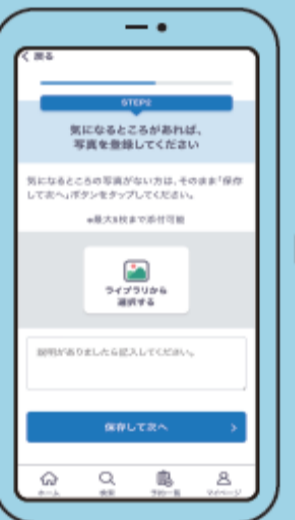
< 戻る

STEP2

気になるところがあれば、写真を登録してください

気になるところの写真がない方は、そのまま「保存して次へ」ボタンをタップしてください。

※最大6枚まで添付可能

ライブラリから選択する

説明がありましたら記入してください。

保存して次へ >

ホーム 検索 予約一覧 マイページ